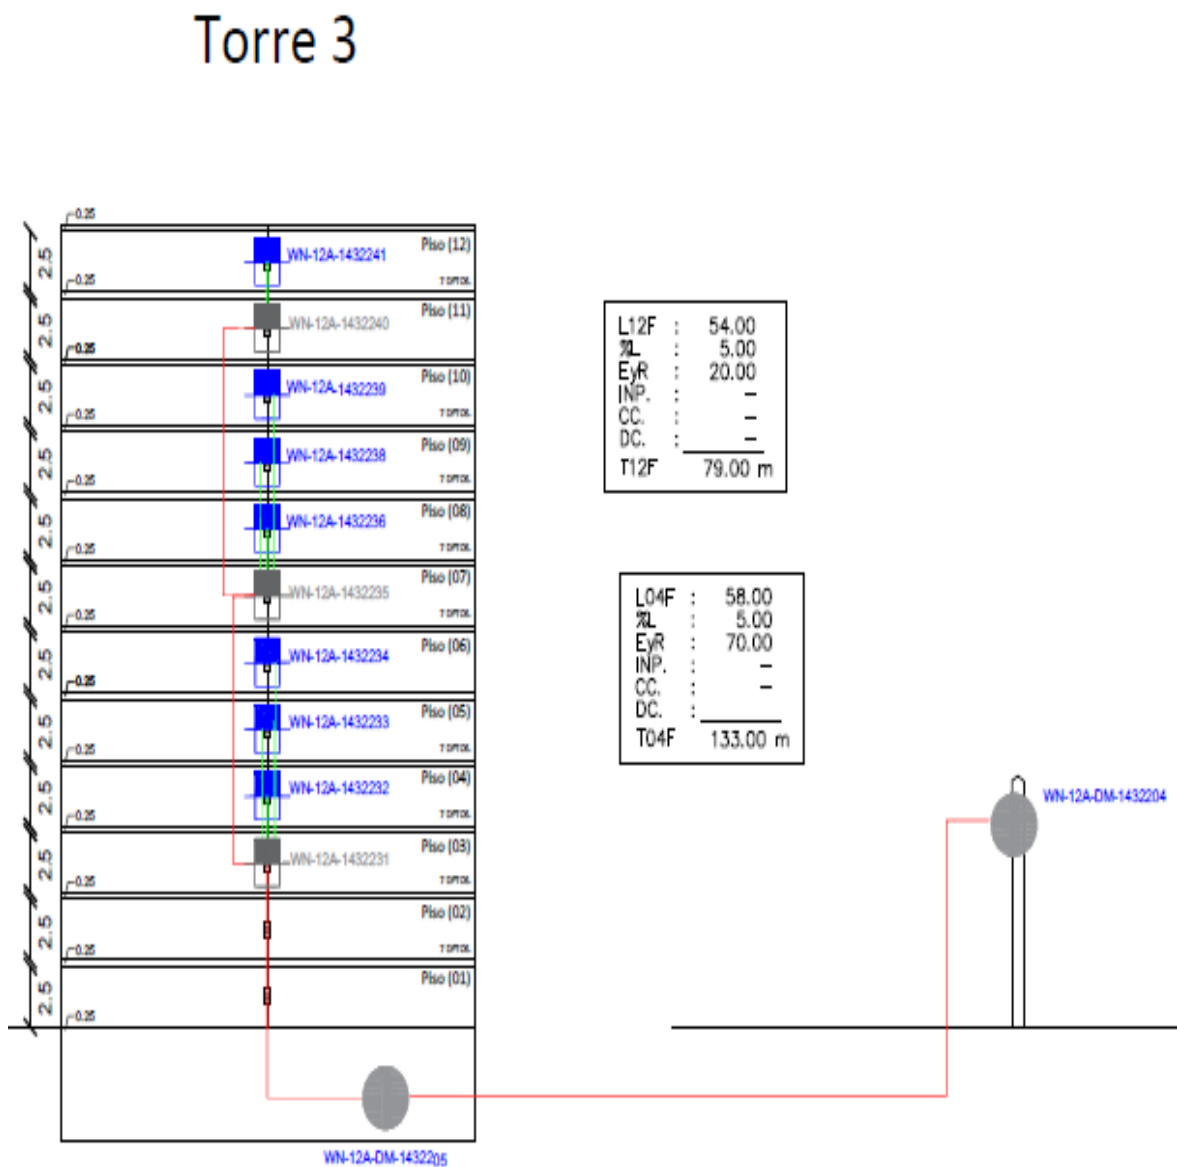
Torre 3

0.25
2.5 0.25 WN-12A-1432241 Piso (12) TOPTOL
2.5 0.25 WN-12A-1432240 Piso (11)
2.5 0.25 WN-12A-1432239 Piso (10) TOPTOL
2.5 0.25 WN-12A-1432238 Piso (09) TOPTOL
2.5 0.25 WN-12A-1432236 Piso (08) TOPTOL
2.5 0.25 WN-12A-1432235 Piso (07) TOPTOL
2.5 0.25 WN-12A-1432234 Piso (06)
2.5 0.25 WN-12A-1432233 Piso (05) TOPTOL
2.5 0.25 WN-12A-1432232 Piso (04) TOPTOL
2.5 0.25 WN-12A-1432231 Piso (03) TOPTOL
2.5 0.25 Piso (02) TOPTOL
2.5 0.25 Piso (01)

| L12F | : | 54.00 |
|---|---|---|
| %L | : | 5.00 |
| EyR | : | 20.00 |
| INP. | : | – |
| CC. | : | – |
| DC. | : | – |
| T12F | | 79.00 m |

| L04F | : | 58.00 |
|---|---|---|
| %L | : | 5.00 |
| EyR | : | 70.00 |
| INP. | : | – |
| CC. | : | – |
| DC. | : | |
| T04F | | 133.00 m |

WN-12A-DM-1432204

WN-12A-DM-143220₅